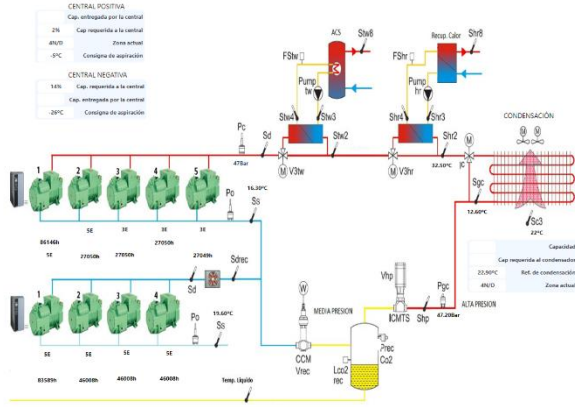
CENTRAL POSITIVA

|  | Cap. entregada por la central |
|---|---|
| 2% | Cap requerida a la central |
| 4N/D | Zona actual |
| -5°C | Consigna de aspiración |

CENTRAL NEGATIVA

| 14% | Cap. requerida a la central |
|---|---|
|  | Cap. entregada por la central |
| -26°C | Consigna de aspiración |

ACS
Stw8
FStw
Pump tw
Stw4
Stw3
Recup. Calor
Shr8
FShr
Pump hr
Shr4
Shr3
CONDENSACIÓN
Pc
Sd
Stw2
Shr2
47Bar
V3tw
V3hr
32.30°C
Sgc
12.60°C
Sc3
22°C
1 2 3 4 5
Po
16.30°C
Ss
86146h 27050h 27050h 27050h
SE SE SE SE
27049h
Sdrec
Sd
1 2 3 4
Po
19.60°C
Ss
SE SE SE SE
83589h 46068h 46008h 46008h
MEDIA PRESION
Vhp
ICMTS
Shp
Pgc
47.20Bar
ALTA PRESION
CCM
Vrec
Lco2
rec
Prec
Co2
Temp. Líquido

|  | Capacidad |
|---|---|
|  | Cap requerida al condensador |
| 22.90°C | Ref. de condensación |
| 4N/D | Zona actual |